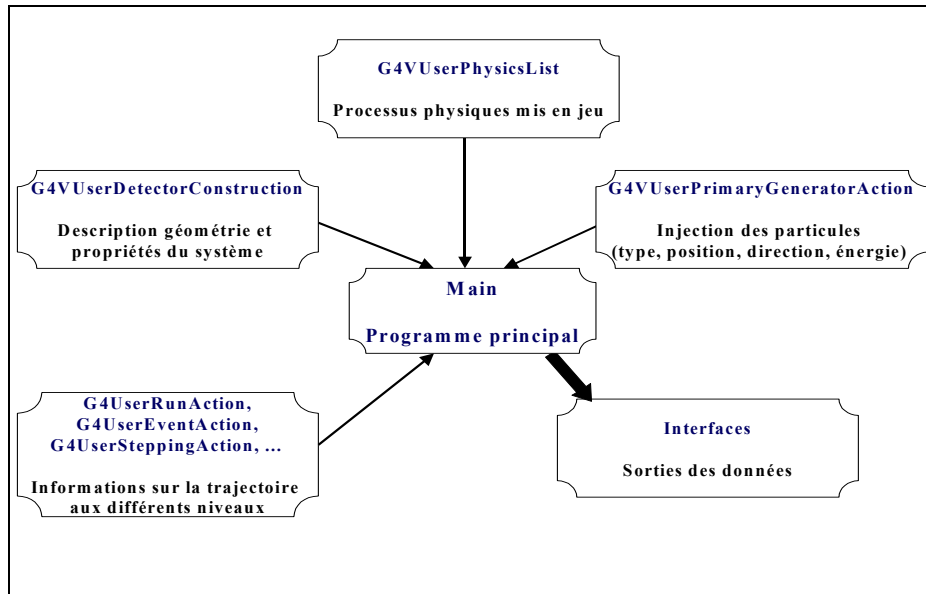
G4VUserPhysicsList

Processus physiques mis en jeu

G4VUserDetectorConstruction

Description géométrie et propriétés du système

G4VUserPrimaryGeneratorAction

Injection des particules (type, position, direction, énergie)

Main

Programme principal

G4UserRunAction, G4UserEventAction, G4UserSteppingAction, ...

Informations sur la trajectoire aux différents niveaux

Interfaces

Sorties des données